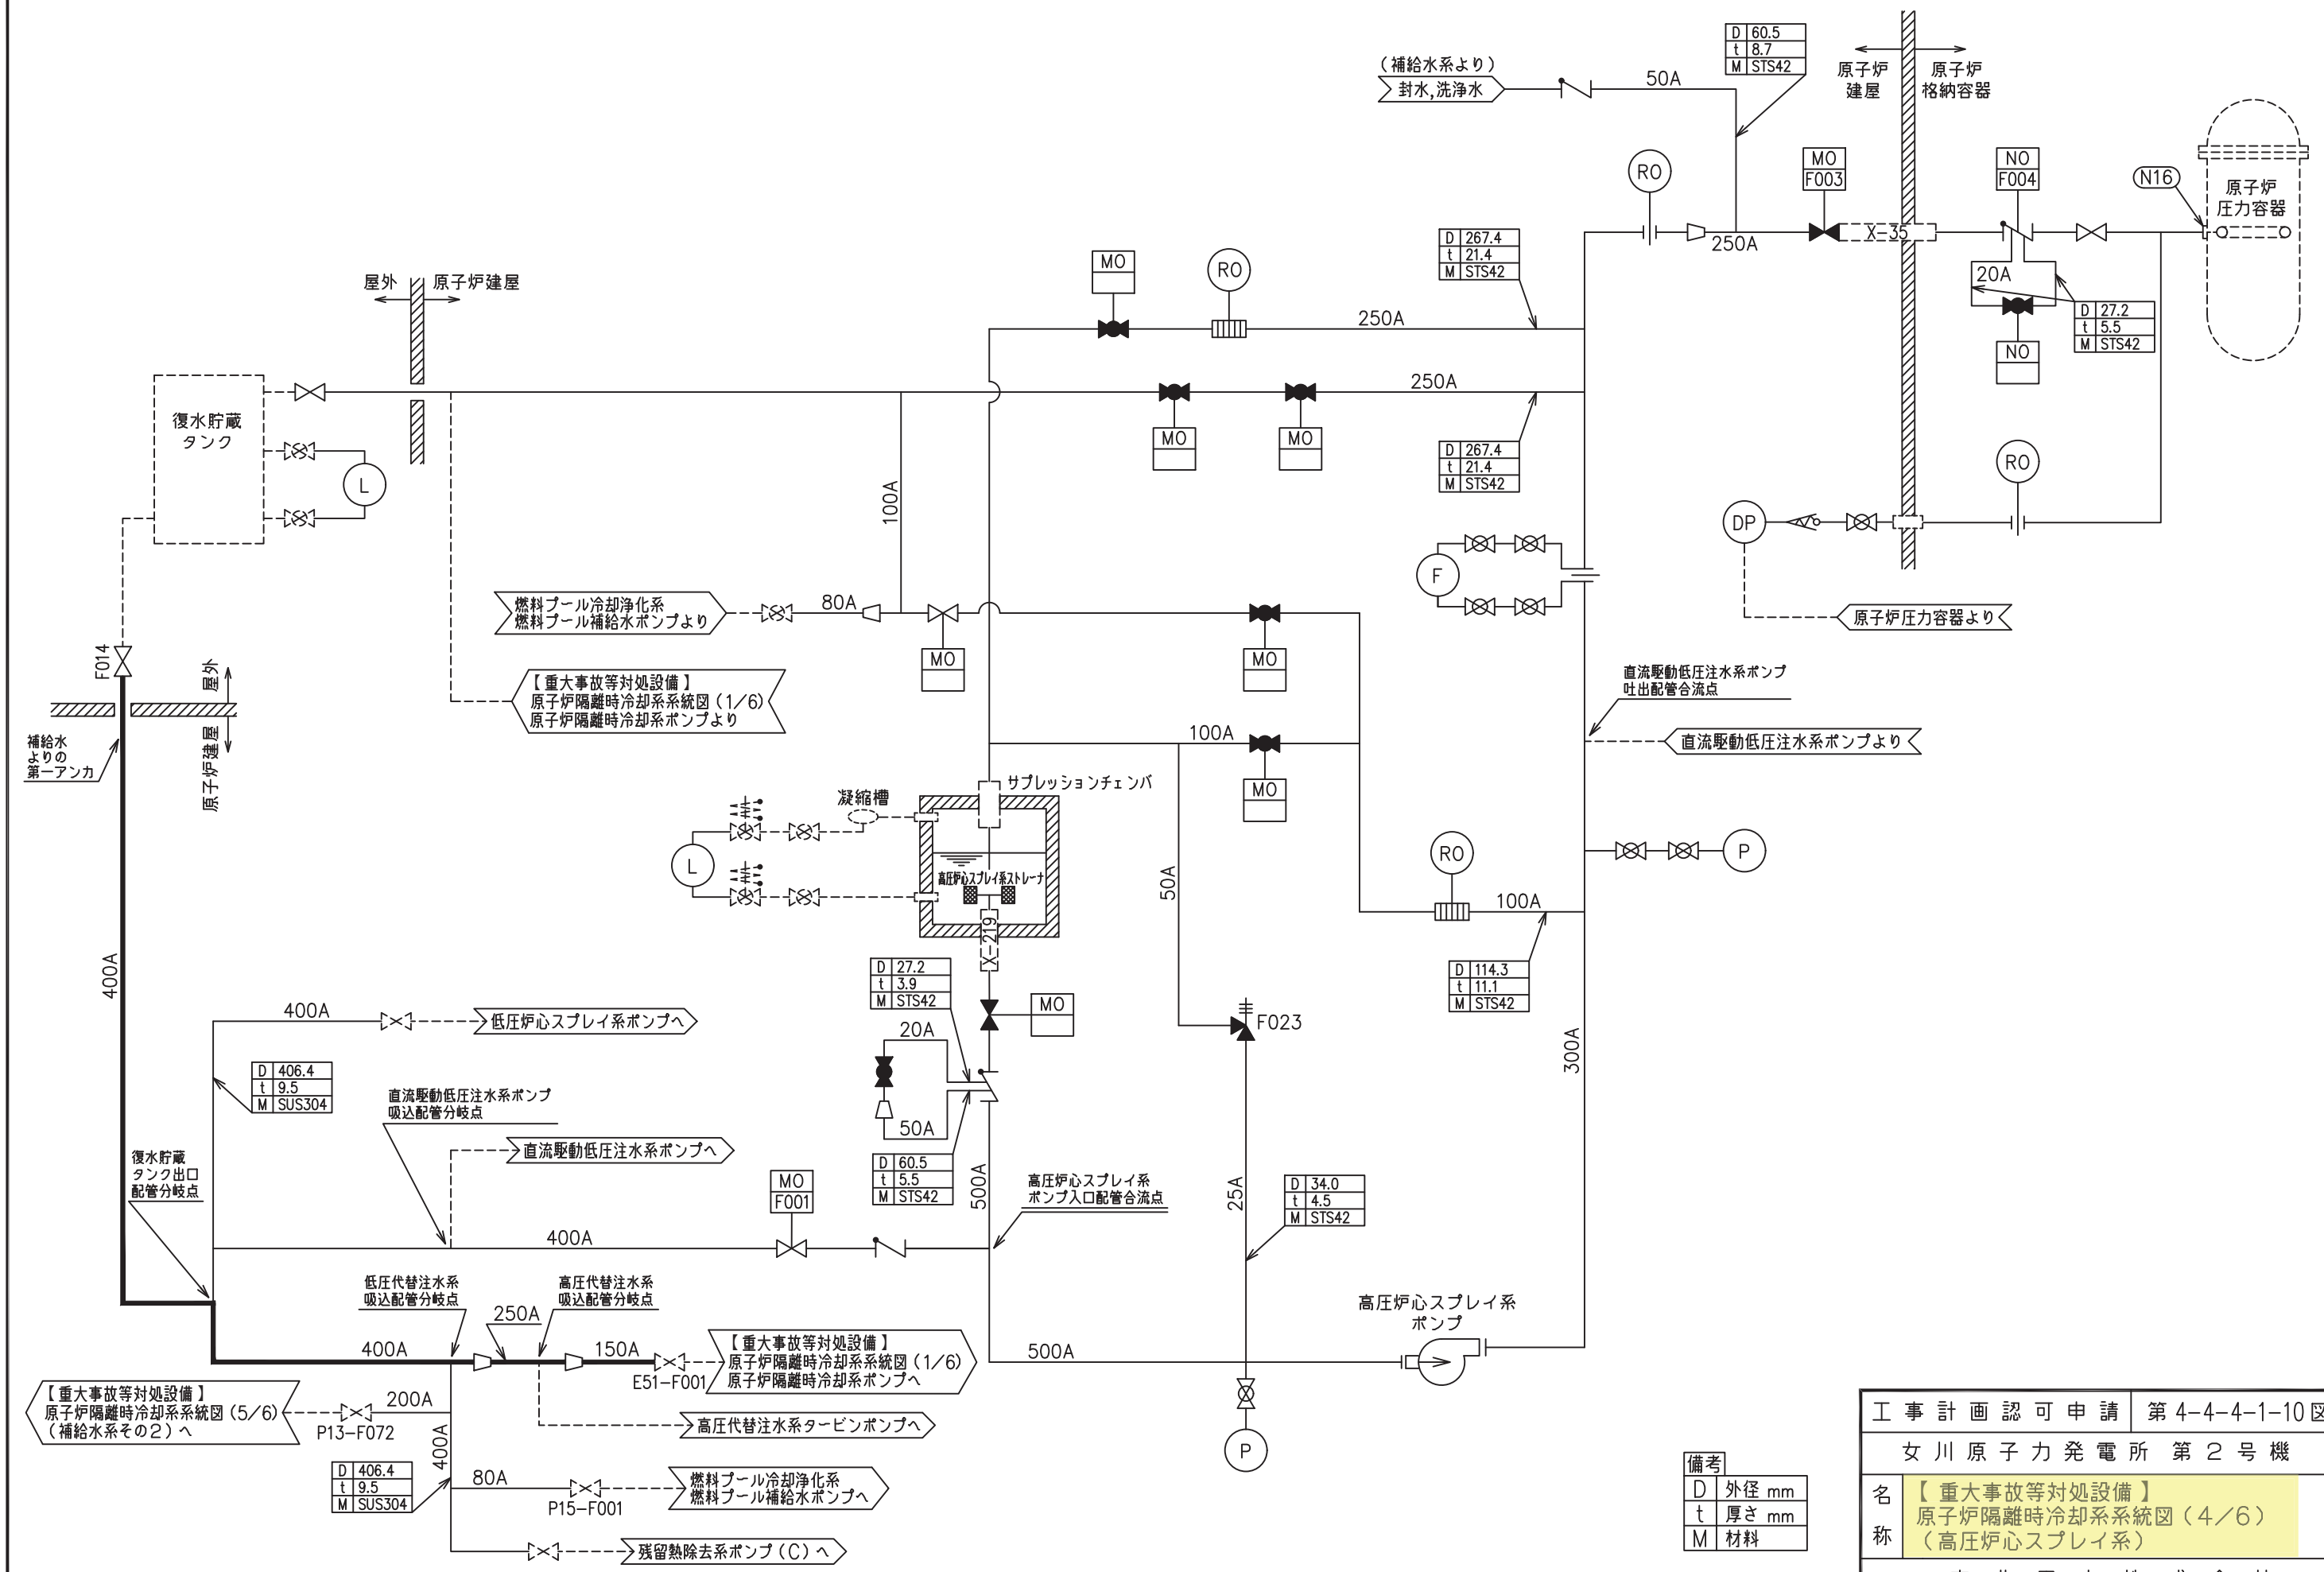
（補給水系より）
封水，洗浄水
50A

| D | 60.5 |
|---|---|
| t | 8.7 |
| M | STS42 |

原子炉建屋
原子炉格納容器

RO
MO F003
NO F004
N16
原子炉圧力容器
250A
X-35
20A

| D | 27.2 |
|---|---|
| t | 5.5 |
| M | STS42 |

NO

| D | 267.4 |
|---|---|
| t | 21.4 |
| M | STS42 |

屋外
原子炉建屋
MO
RO
250A
250A
MO
MO

| D | 267.4 |
|---|---|
| t | 21.4 |
| M | STS42 |

復水貯蔵タンク
L
100A
RO
DP
F
燃料プール冷却浄化系 燃料プール補給水ポンプより
80A
MO
MO
原子炉圧力容器より
【重大事故等対処設備】 原子炉隔離時冷却系系統図（1/6） 原子炉隔離時冷却系ポンプより
直流駆動低圧注水系ポンプ 吐出配管合流点
直流駆動低圧注水系ポンプより
F014
屋外
原子炉建屋
補給水よりの第一アンカ
100A
MO
サプレッションチェンバ
凝縮槽
L
高圧炉心スプレイ系ストレーナ
X-219
P
RO
100A
50A

| D | 114.3 |
|---|---|
| t | 11.1 |
| M | STS42 |

400A

| D | 27.2 |
|---|---|
| t | 3.9 |
| M | STS42 |

MO
F023
300A
400A
低圧炉心スプレイ系ポンプへ
20A

| D | 406.4 |
|---|---|
| t | 9.5 |
| M | SUS304 |

直流駆動低圧注水系ポンプ 吸込配管分岐点
50A
直流駆動低圧注水系ポンプへ
復水貯蔵タンク出口配管分岐点

| D | 60.5 |
|---|---|
| t | 5.5 |
| M | STS42 |

MO F001
500A
高圧炉心スプレイ系 ポンプ入口配管合流点
25A

| D | 34.0 |
|---|---|
| t | 4.5 |
| M | STS42 |

400A
高圧炉心スプレイ系ポンプ
低圧代替注水系 吸込配管分岐点
高圧代替注水系 吸込配管分岐点
250A
400A
150A
【重大事故等対処設備】 原子炉隔離時冷却系系統図（1/6） 原子炉隔離時冷却系ポンプへ
E51-F001
500A
【重大事故等対処設備】 原子炉隔離時冷却系系統図（5/6）（補給水系その2）へ
200A
P13-F072
高圧代替注水系タービンポンプへ
P
400A

| D | 406.4 |
|---|---|
| t | 9.5 |
| M | SUS304 |

80A
P15-F001
燃料プール冷却浄化系 燃料プール補給水ポンプへ
残留熱除去系ポンプ（C）へ

| 備考 | |
|---|---|
| D | 外径 mm |
| t | 厚さ mm |
| M | 材料 |

| 工事計画認可申請 | 第4-4-4-1-10図 |
|---|---|
| 女川原子力発電所 第2号機 | |
| 名称 | 【重大事故等対処設備】 原子炉隔離時冷却系系統図（4/6）（高圧炉心スプレイ系） |